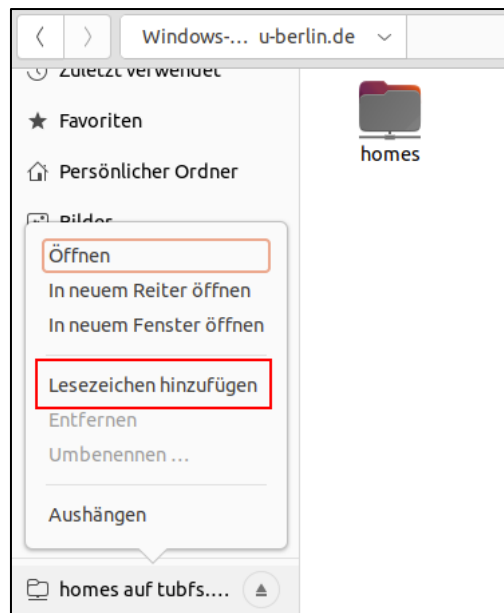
Windows-... u-berlin.de

Zuletzt verwendet

Favoriten

Persönlicher Ordner

Bilder

homes

Öffnen

In neuem Reiter öffnen

In neuem Fenster öffnen

Lesezeichen hinzufügen

Entfernen

Umbenennen ...

Aushängen

homes auf tubfs....